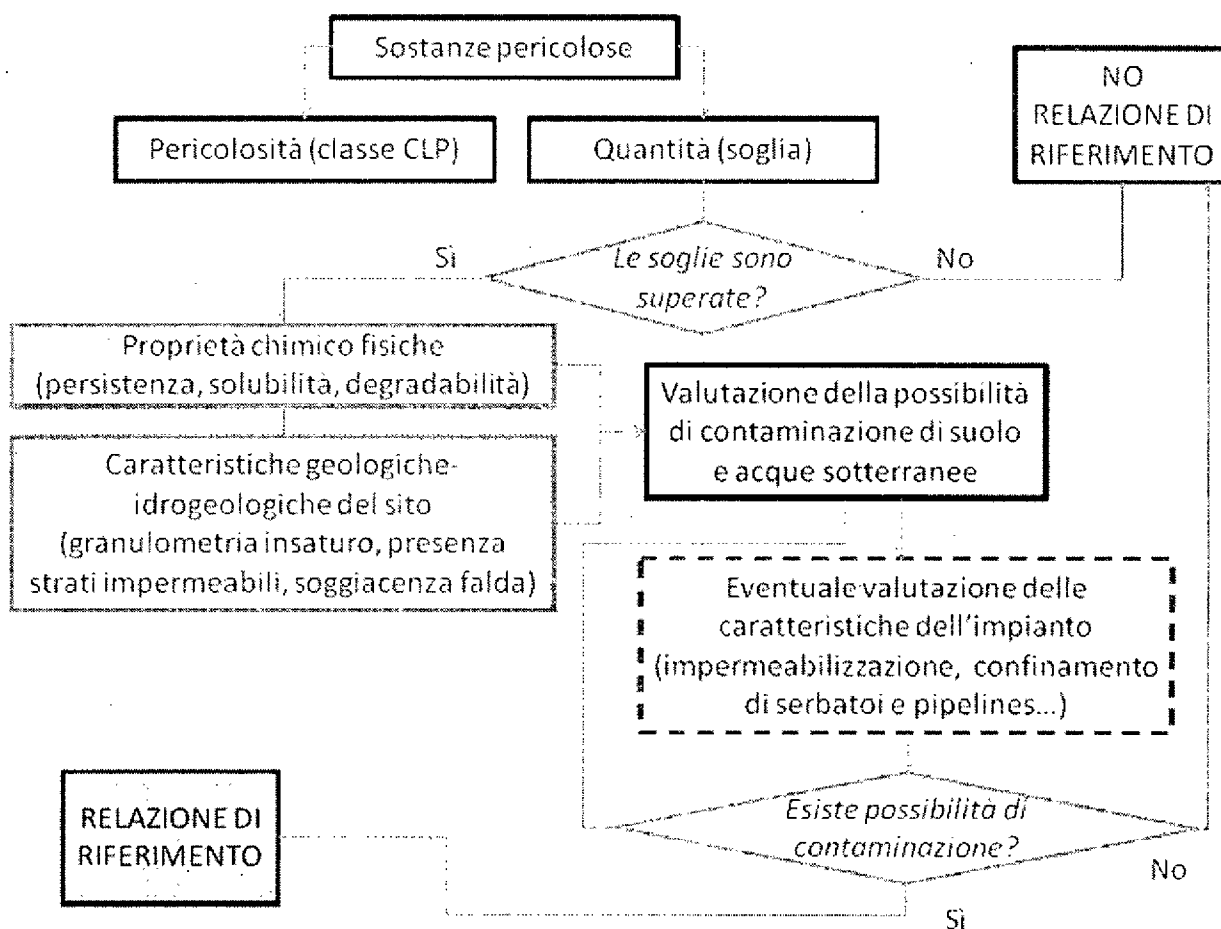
Sostanze pericolose

Pericolosità (classe CLP)

Quantità (soglia)

NO RELAZIONE DI RIFERIMENTO

Sì

*Le soglie sono superate?*

No

Proprietà chimico fisiche (persistenza, solubilità, degradabilità)

Caratteristiche geologiche-idrogeologiche del sito (granulometria insaturo, presenza strati impermeabili, soggiacenza falda)

Valutazione della possibilità di contaminazione di suolo e acque sotterranee

Eventuale valutazione delle caratteristiche dell'impianto (impermeabilizzazione, confinamento di serbatoi e pipelines...)

RELAZIONE DI RIFERIMENTO

*Esiste possibilità di contaminazione?*

No

Sì